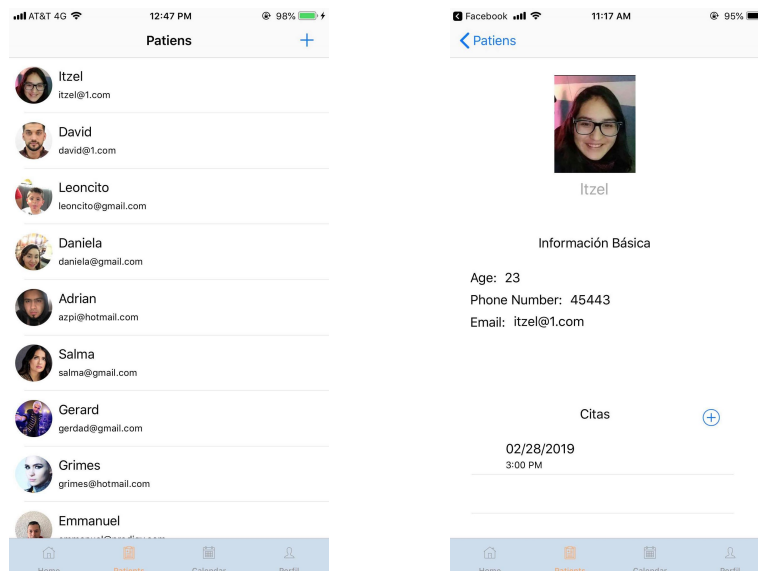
AT&T 4G 12:47 PM 98%

Patiens +

Itzel
itzel@1.com

David
david@1.com

Leoncito
leoncito@gmail.com

Daniela
daniela@gmail.com

Adrian
azpi@hotmail.com

Salma
salma@gmail.com

Gerard
gerdad@gmail.com

Grimes
grimes@hotmail.com

Emmanuel
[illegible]

Home Patients Calendar Perfil

Facebook 11:17 AM 95%

Patiens

Itzel

Información Básica

Age: 23
Phone Number: 45443
Email: itzel@1.com

Citas

02/28/2019
3:00 PM

Home Patients Calendar Perfil